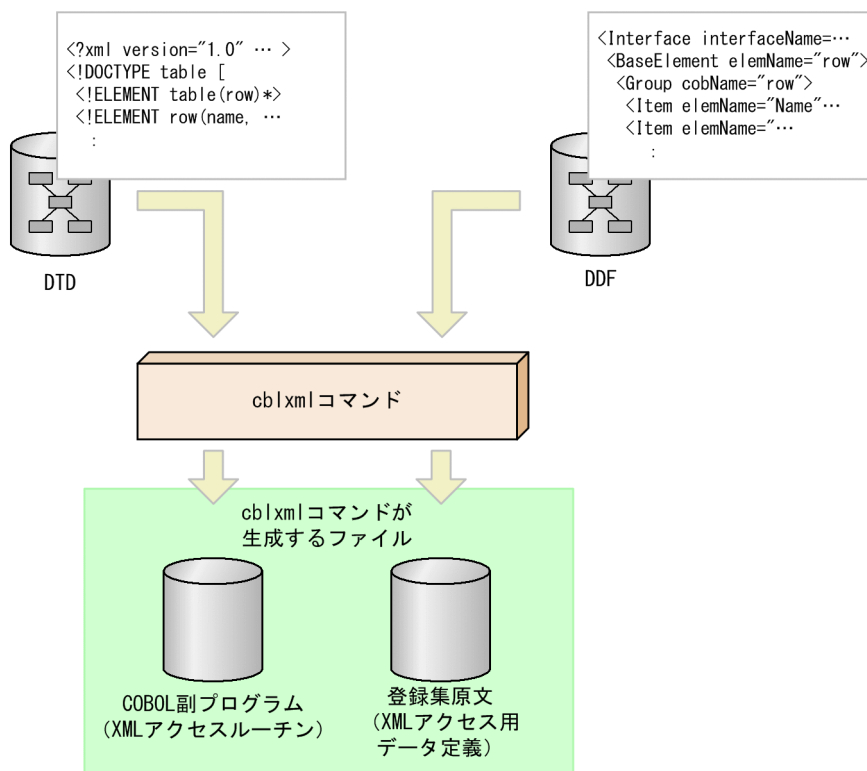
<?xml version="1.0" … >
<!DOCTYPE table [
<!ELEMENT table(row)*>
<!ELEMENT row(name, …
:

DTD

<Interface interfaceName=…
<BaseElement elemName="row">
<Group cobName="row">
<Item elemName="Name"…
<Item elemName="…
:

DDF

cblxmlコマンド

cblxmlコマンドが生成するファイル

COBOL副プログラム
(XMLアクセスルーチン)

登録集原文
(XMLアクセス用データ定義)